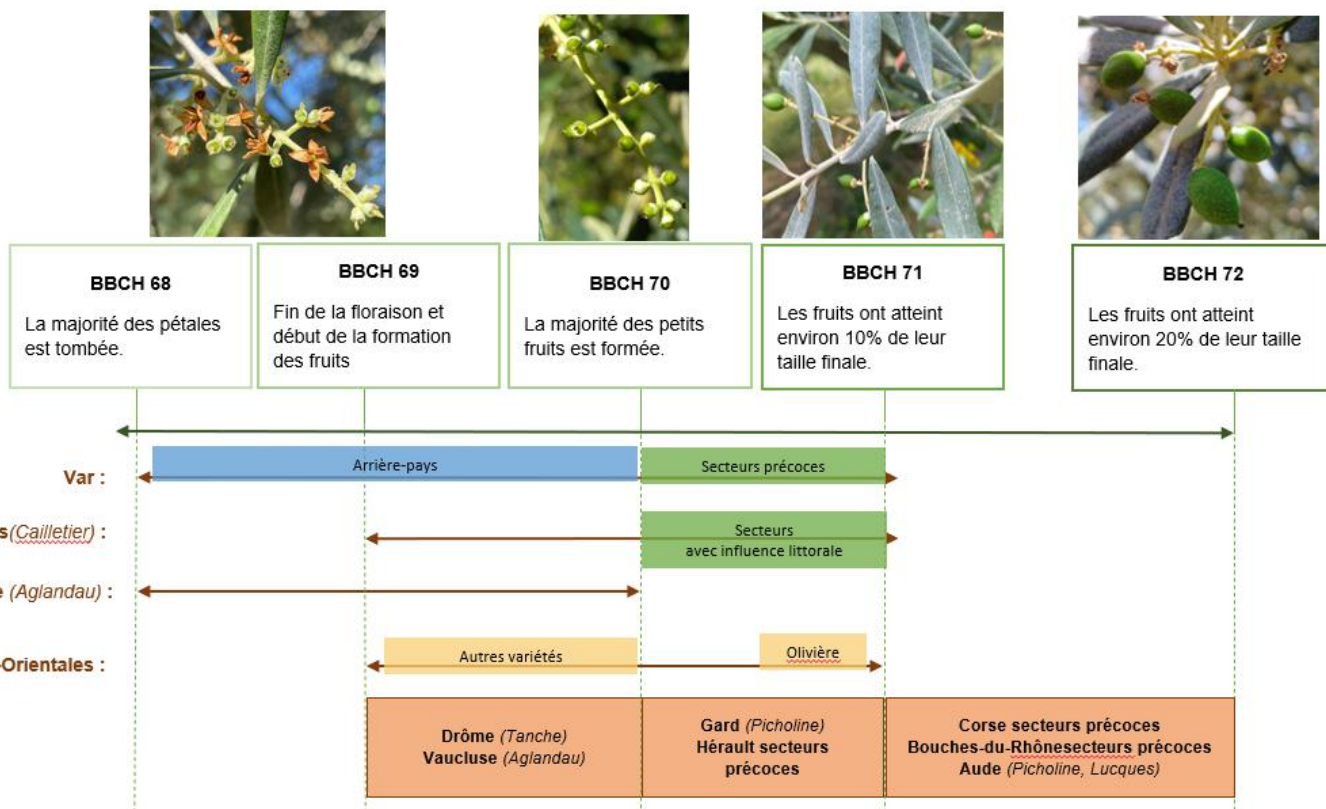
BBCH 68
La majorité des pétales est tombée.

BBCH 69
Fin de la floraison et début de la formation des fruits

BBCH 70
La majorité des petits fruits est formée.

BBCH 71
Les fruits ont atteint environ 10% de leur taille finale.

BBCH 72
Les fruits ont atteint environ 20% de leur taille finale.

Var :
Arrière-pays
Secteurs précoces

s(Cailletier) :
Secteurs avec influence littorale

e (Aglandau) :

-Orientales :
Autres variétés
Olivière

Drôme (Tanche)
Vaucluse (Aglandau)

Gard (Picholine)
Hérault secteurs précoces

Corse secteurs précoces
Bouches-du-Rhônesecteurs précoces
Aude (Picholine, Lucques)